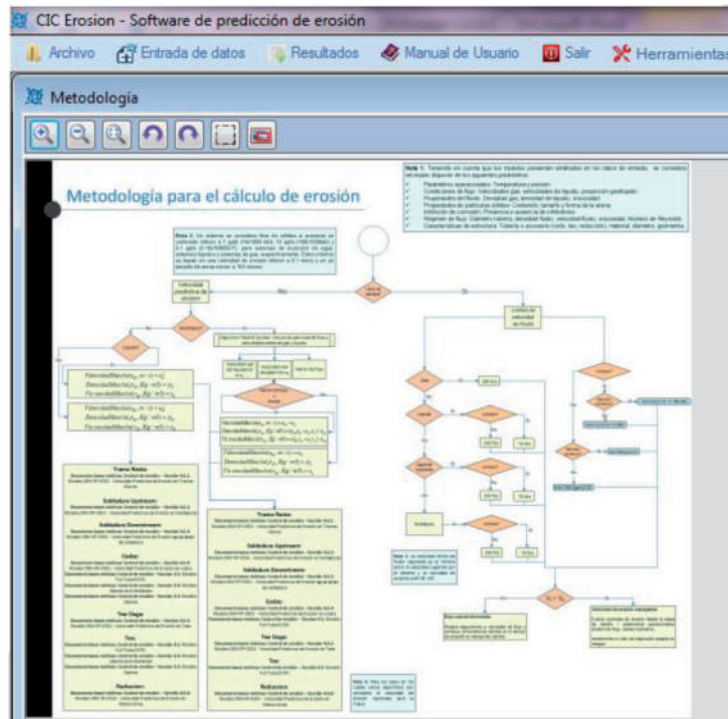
CIC Erosion - Software de predicción de erosión

Archivo Entrada de datos Resultados Manual de Usuario Salir Herramientas

Metodología

Metodología para el cálculo de erosión

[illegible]

Tramo Recto

Soldadura Upstream

Soldadura Downstream

Codos

Tee Ciega

Tee

Reducción

Tramo Recto

Soldadura Upstream

Soldadura Downstream

Codos

Tee Ciega

Tee

Reducción